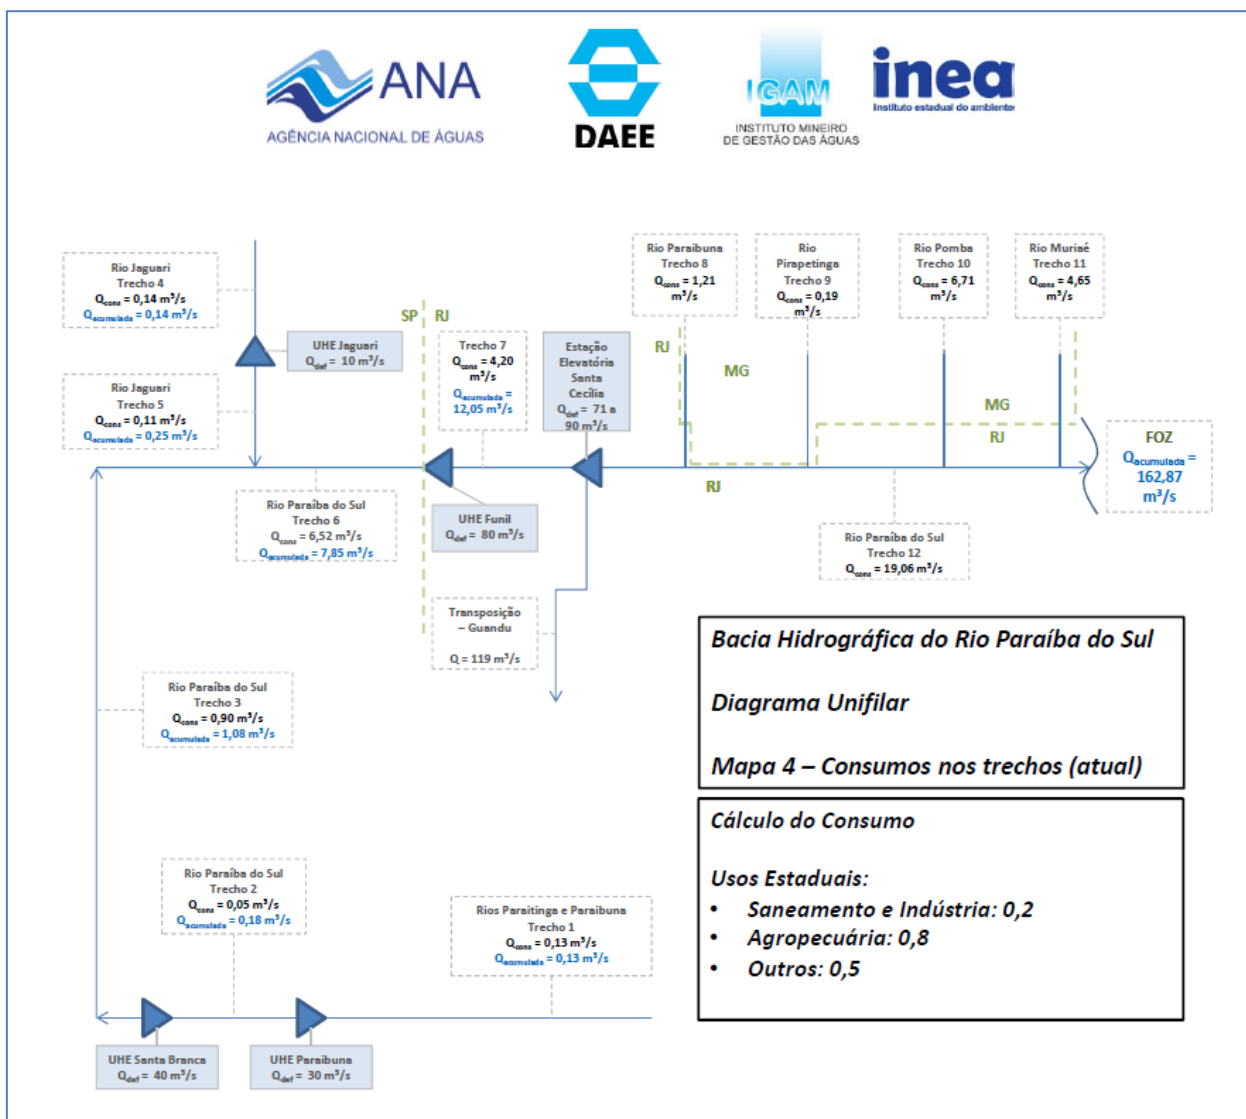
ANA
AGÊNCIA NACIONAL DE ÁGUAS

DAEE

IGAM
INSTITUTO MINEIRO DE GESTÃO DAS ÁGUAS

inea
instituto estadual do ambiente

Rio Jaguari
Trecho 4
$Q_{cons}$ = 0,14 m³/s
$Q_{acumulada}$ = 0,14 m³/s

Rio Jaguari
Trecho 5
$Q_{cons}$ = 0,11 m³/s
$Q_{acumulada}$ = 0,25 m³/s

UHE Jaguari
$Q_{def}$ = 10 m³/s

SP RJ

Trecho 7
$Q_{cons}$ = 4,20 m³/s
$Q_{acumulada}$ = 12,05 m³/s

Estação Elevatória Santa Cecília
$Q_{def}$ = 71 a 90 m³/s

RJ

Rio Paraibuna
Trecho 8
$Q_{cons}$ = 1,21 m³/s

Rio Pirapetinga
Trecho 9
$Q_{cons}$ = 0,19 m³/s

Rio Pomba
Trecho 10
$Q_{cons}$ = 6,71 m³/s

Rio Muriaé
Trecho 11
$Q_{cons}$ = 4,65 m³/s

MG

MG
RJ

FOZ
$Q_{acumulada}$ = 162,87 m³/s

RJ

Rio Paraíba do Sul
Trecho 6
$Q_{cons}$ = 6,52 m³/s
$Q_{acumulada}$ = 7,85 m³/s

UHE Funil
$Q_{def}$ = 80 m³/s

Rio Paraíba do Sul
Trecho 12
$Q_{cons}$ = 19,06 m³/s

Transposição – Guandu
Q = 119 m³/s

Bacia Hidrográfica do Rio Paraíba do Sul

Diagrama Unifilar

Mapa 4 – Consumos nos trechos (atual)

Rio Paraíba do Sul
Trecho 3
$Q_{cons}$ = 0,90 m³/s
$Q_{acumulada}$ = 1,08 m³/s

Cálculo do Consumo

Usos Estaduais:
• Saneamento e Indústria: 0,2
• Agropecuária: 0,8
• Outros: 0,5

Rio Paraíba do Sul
Trecho 2
$Q_{cons}$ = 0,05 m³/s
$Q_{acumulada}$ = 0,18 m³/s

Rios Paraitinga e Paraibuna
Trecho 1
$Q_{cons}$ = 0,13 m³/s
$Q_{acumulada}$ = 0,13 m³/s

UHE Santa Branca
$Q_{def}$ = 40 m³/s

UHE Paraibuna
$Q_{def}$ = 30 m³/s